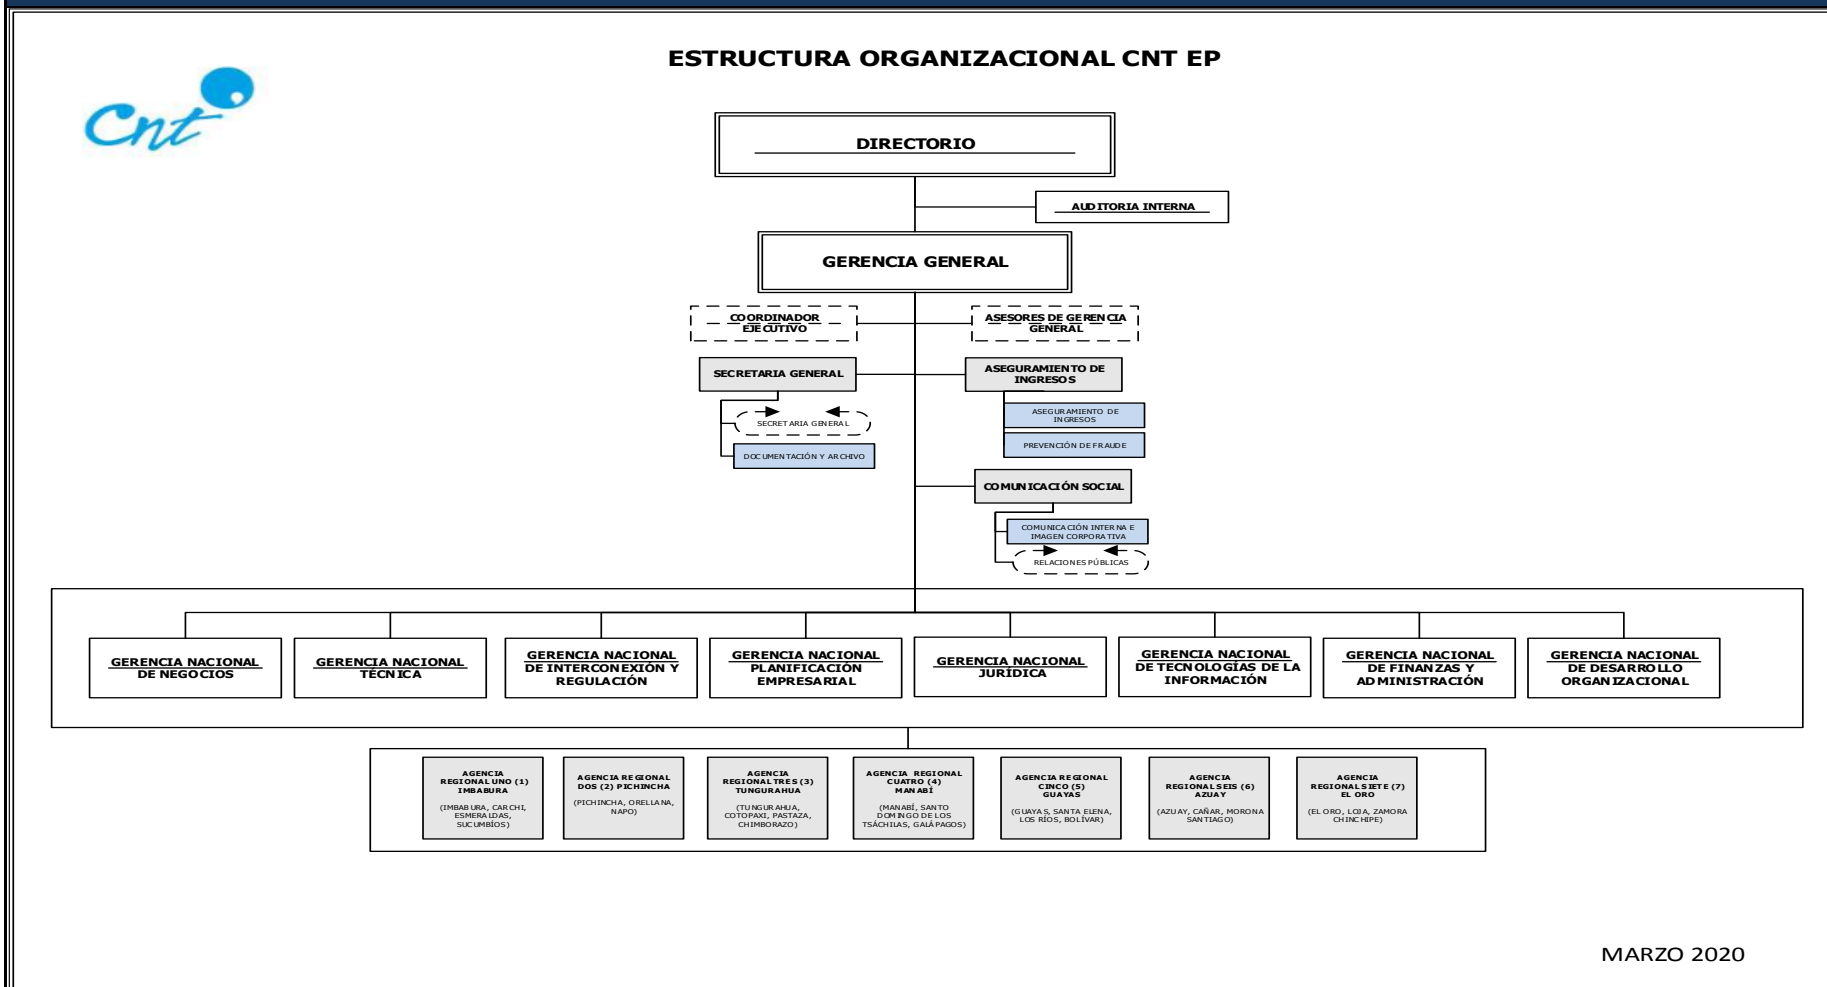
ESTRUCTURA ORGANIZACIONAL CNT EP

Cnt

DIRECTORIO

AUDITORIA INTERNA

GERENCIA GENERAL

COORDINADOR EJECUTIVO

ASESORES DE GERENCIA GENERAL

SECRETARIA GENERAL

SECRETARIA GENERAL

DOCUMENTACIÓN Y ARCHIVO

ASEGURAMIENTO DE INGRESOS

ASEGURAMIENTO DE INGRESOS

PREVENCIÓN DE FRAUDE

COMUNICACIÓN SOCIAL

COMUNICACIÓN INTERNA E IMAGEN CORPORATIVA

RELACIONES PÚBLICAS

GERENCIA NACIONAL DE NEGOCIOS

GERENCIA NACIONAL TÉCNICA

GERENCIA NACIONAL DE INTERCONEXIÓN Y REGULACIÓN

GERENCIA NACIONAL PLANIFICACIÓN EMPRESARIAL

GERENCIA NACIONAL JURÍDICA

GERENCIA NACIONAL DE TECNOLOGÍAS DE LA INFORMACIÓN

GERENCIA NACIONAL DE FINANZAS Y ADMINISTRACIÓN

GERENCIA NACIONAL DE DESARROLLO ORGANIZACIONAL

AGENCIA REGIONAL UNO (1) IMBABURA
(IMBABURA, CARCHI, ESMERALDAS, SUCUMBÍOS)

AGENCIA REGIONAL DOS (2) PICHINCHA
(PICHINCHA, ORELLANA, NAPO)

AGENCIA REGIONAL TRES (3) TUNGURAHUA
(TUNGURAHUA, COTOPAXI, PASTAZA, CHIMBORAZO)

AGENCIA REGIONAL CUATRO (4) MANABÍ
(MANABÍ, SANTO DOMINGO DE LOS TSÁCHILAS, GALÁPAGOS)

AGENCIA REGIONAL CINCO (5) GUAYAS
(GUAYAS, SANTA ELENA, LOS RÍOS, BOLÍVAR)

AGENCIA REGIONAL SEIS (6) AZUAY
(AZUAY, CAÑAR, MORONA SANTIAGO)

AGENCIA REGIONAL SIETE (7) EL ORO
(EL ORO, LOJA, ZAMORA CHINCHIPE)

MARZO 2020